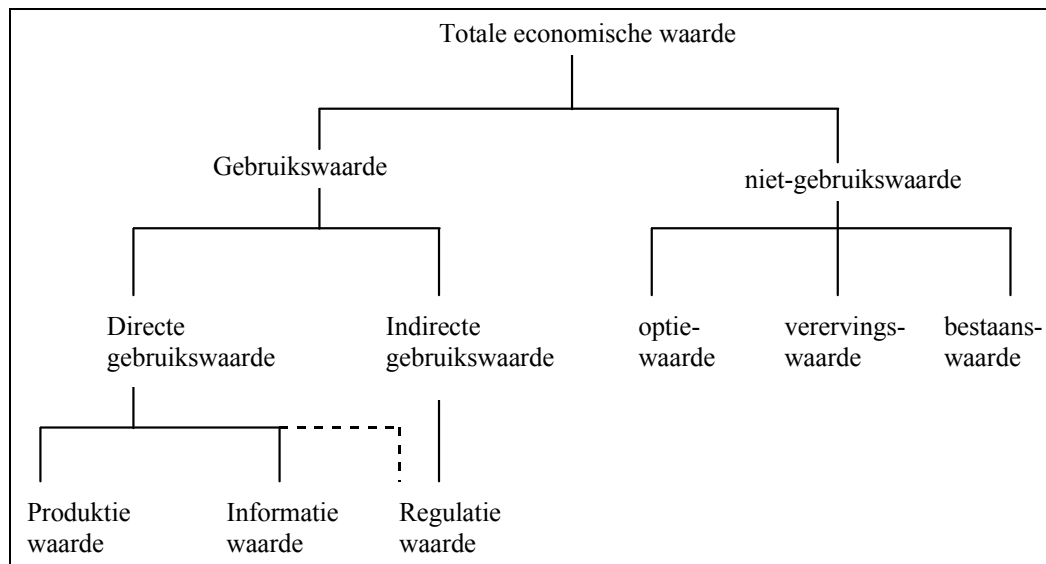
Totale economische waarde

Gebruikswaarde

niet-gebruikswaarde

Directe gebruikswaarde

Indirecte gebruikswaarde

optie-waarde

ververvings-waarde

bestaans-waarde

Produktie waarde

Informatie waarde

Regulatie waarde